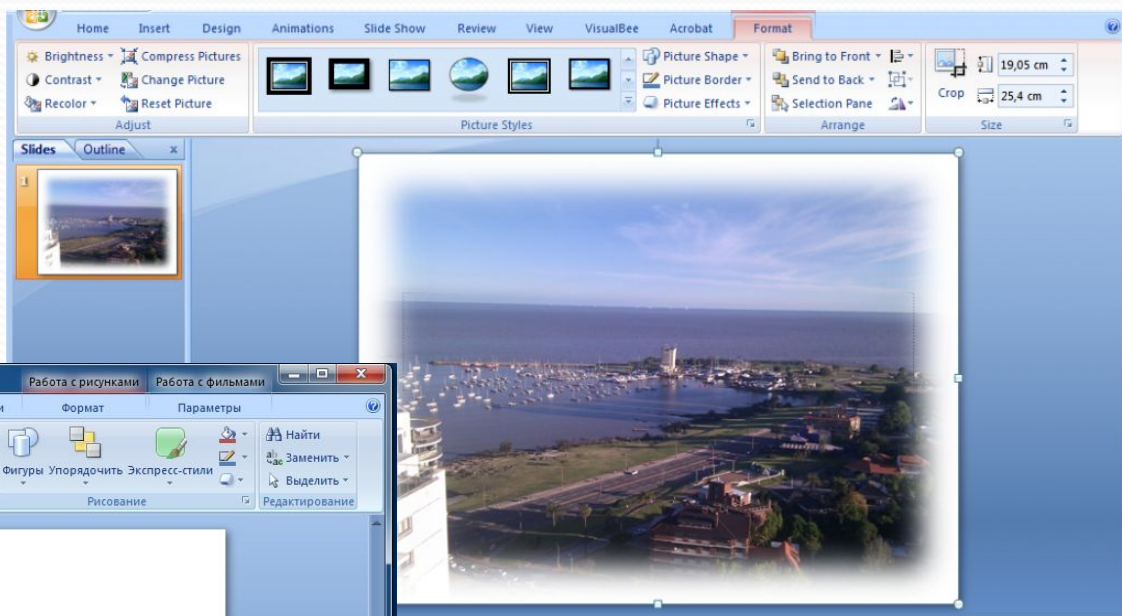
Home Insert Design Animations Slide Show Review View VisualBee Acrobat Format

Brightness
Contrast
Recolor
Compress Pictures
Change Picture
Reset Picture
Adjust

Picture Styles

Picture Shape
Picture Border
Picture Effects

Bring to Front
Send to Back
Selection Pane
Arrange

Crop
19,05 cm
25,4 cm
Size

Slides Outline
1

Работа с рисунками Работа с фильмами
Формат Параметры
Фигуры Упорядочить Экспресс-стили
Рисование
Найти
Заменить
Выделить
Редактирование